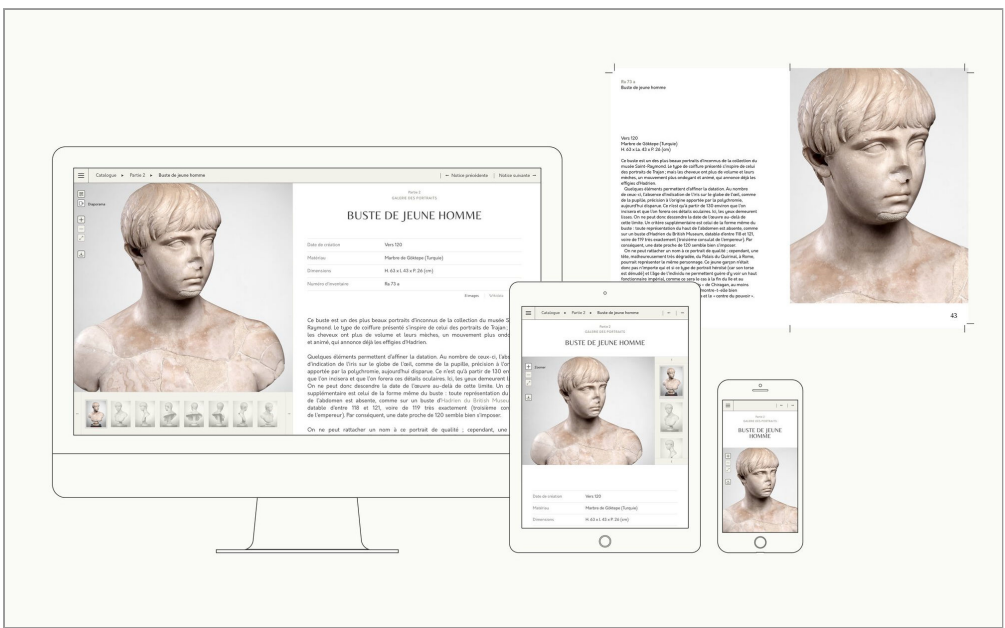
Catalogue ▸ Partie 2 ▸ Buste de jeune homme

← Notice précédente | Notice suivante →

Diaporama

Partie 2
GALERIE DES PORTRAITS

BUSTE DE JEUNE HOMME

| Date de création | Vers 120 |
|---|---|
| Matériau | Marbre de Göktepe (Turquie) |
| Dimensions | H. 63 x L. 43 x P. 26 (cm) |
| Numéro d'inventaire | Ra 73 a |

8 images | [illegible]

Ce buste est un des plus beaux portraits d'inconnus de la collection du musée S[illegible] Raymond. Le type de coiffure présenté s'inspire de celui des portraits de Trajan ; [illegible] les cheveux ont plus de volume et leurs mèches, un mouvement plus ond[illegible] et animé, qui annonce déjà les effigies d'Hadrien.

Quelques éléments permettent d'affiner la datation. Au nombre de ceux-ci, l'abs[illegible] d'indication de l'iris sur le globe de l'œil, comme de la pupille, précision à l'or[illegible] apportée par la polychromie, aujourd'hui disparue. Ce n'est qu'à partir de 130 en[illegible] que l'on incisera et que l'on forera ces détails oculaires. Ici, les yeux demeurent l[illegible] On ne peut donc descendre la date de l'œuvre au-delà de cette limite. Un o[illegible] supplémentaire est celui de la forme même du buste : toute représentation du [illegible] de l'abdomen est absente, comme sur un buste d'Hadrien du British Museu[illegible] datable d'entre 118 et 121, voire de 119 très exactement (troisième con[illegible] de l'empereur). Par conséquent, une date proche de 120 semble bien s'imposer.

On ne peut rattacher un nom à ce portrait de qualité ; cependant, une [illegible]

Catalogue ▸ Partie 2 ▸ Buste de jeune homme

Partie 2
GALERIE DES PORTRAITS

BUSTE DE JEUNE HOMME

Zoomer

| Date de création | Vers 120 |
|---|---|
| Matériau | Marbre de Göktepe (Turquie) |
| Dimensions | H. 63 x L. 43 x P. 26 (cm) |

Partie 2
GALERIE DES PORTRAITS

BUSTE DE JEUNE HOMME

Ra 73 a
Buste de jeune homme

Vers 120
Marbre de Göktepe (Turquie)
H. 63 x L. 43 x P. 26 (cm)

Ce buste est un des plus beaux portraits d'inconnus de la collection du musée Saint-Raymond. Le type de coiffure présenté s'inspire de celui des portraits de Trajan ; mais les cheveux ont plus de volume et leurs mèches, un mouvement plus ondoyant et animé, qui annonce déjà les effigies d'Hadrien.

Quelques éléments permettent d'affiner la datation. Au nombre de ceux-ci, l'absence d'indication de l'iris sur le globe de l'œil, comme de la pupille, précision à l'origine apportée par la polychromie, aujourd'hui disparue. Ce n'est qu'à partir de 130 environ que l'on incisera et que l'on forera ces détails oculaires. Ici, les yeux demeurent lisses. On ne peut donc descendre la date de l'œuvre au-delà de cette limite. Un critère supplémentaire est celui de la forme même du buste : toute représentation du haut de l'abdomen est absente, comme sur un buste d'Hadrien du British Museum, datable d'entre 118 et 121, voire de 119 très exactement (troisième consulat de l'empereur). Par conséquent, une date proche de 120 semble bien s'imposer.

On ne peut rattacher un nom à ce portrait de qualité ; cependant, une tête, malheureusement très dégradée, du Palais du Quirinal, à Rome, pourrait représenter le même personnage. Ce jeune garçon n'était donc pas n'importe qui et ce type de portrait héroïsé (sur son torse nu dénudé) et l'âge de l'individu ne permettent guère d'y voir un haut fonctionnaire impérial, comme ce sera le cas à la fin du IIe et au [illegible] « de Chiragan, au moins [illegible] montre-t-elle bien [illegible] sur le « centre du pouvoir ».

43